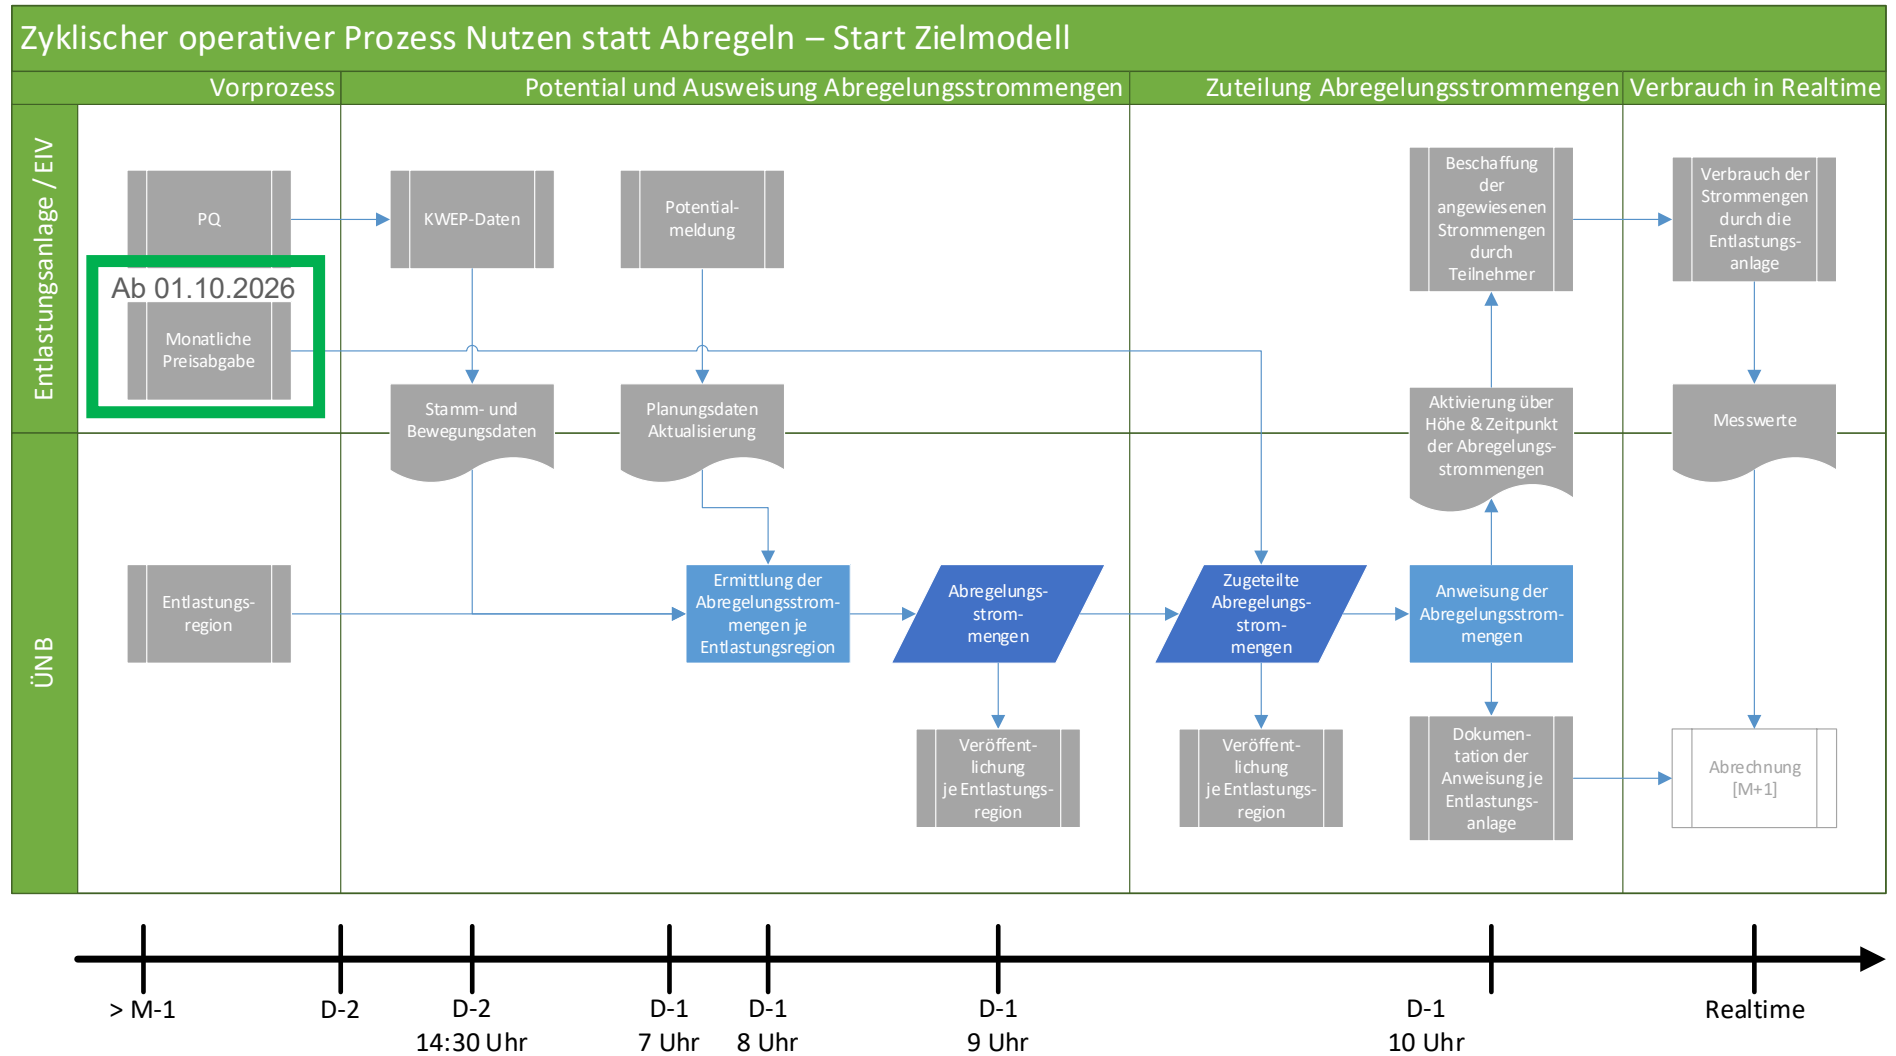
Zyklischer operativer Prozess Nutzen statt Abregeln – Start Zielmodell

Vorprozess

Potential und Ausweisung Abregelungsstrommengen

Zuteilung Abregelungsstrommengen

Verbrauch in Realtime

Entlastungsanlage / EIV

ÜNB

PQ

KWEP-Daten

Potentialmeldung

Beschaffung der angewiesenen Strommengen durch Teilnehmer

Verbrauch der Strommengen durch die Entlastungsanlage

Ab 01.10.2026

Monatliche Preisabgabe

Stamm- und Bewegungsdaten

Planungsdaten Aktualisierung

Aktivierung über Höhe & Zeitpunkt der Abregelungsstrommengen

Messwerte

Entlastungsregion

Ermittlung der Abregelungsstrommengen je Entlastungsregion

Abregelungsstrommengen

Zugeteilte Abregelungsstrommengen

Anweisung der Abregelungsstrommengen

Veröffentlichung je Entlastungsregion

Veröffentlichung je Entlastungsregion

Dokumentation der Anweisung je Entlastungsanlage

Abrechnung [M+1]

> M-1

D-2

D-2
14:30 Uhr

D-1
7 Uhr

D-1
8 Uhr

D-1
9 Uhr

D-1
10 Uhr

Realtime